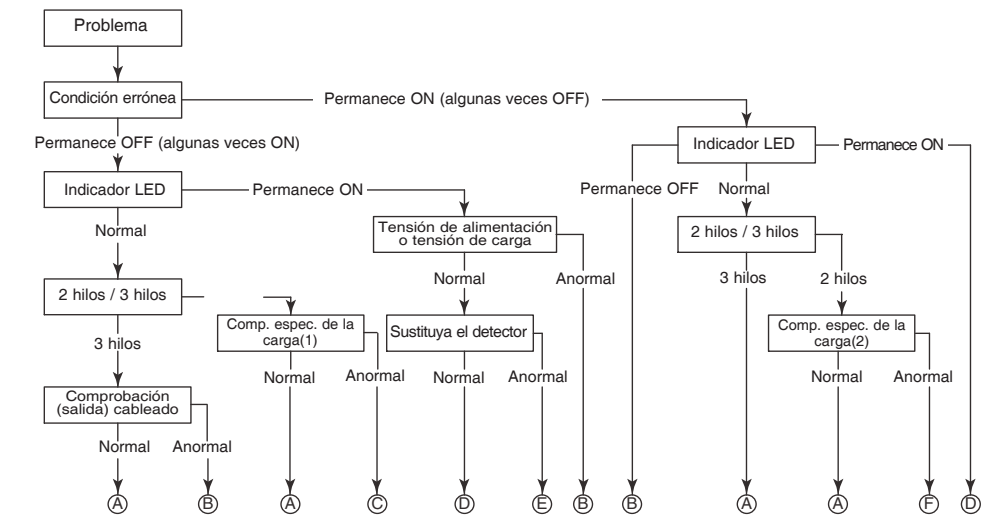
Problema

Condición errónea

Permanece ON (algunas veces OFF)

Permanece OFF (algunas veces ON)

Indicador LED

Permanece ON

Normal

Tensión de alimentación o tensión de carga

2 hilos / 3 hilos

3 hilos

Comp. espec. de la carga(1)

Sustituya el detector

Normal

Anormal

Comprobación (salida) cableado

Normal

Anormal

Normal

Anormal

Normal

Anormal

Indicador LED

Permanece ON

Permanece OFF

Normal

2 hilos / 3 hilos

3 hilos

2 hilos

Comp. espec. de la carga(2)

Normal

Anormal

Ⓐ Ⓑ Ⓐ Ⓒ Ⓓ Ⓔ Ⓑ Ⓑ Ⓐ Ⓐ Ⓕ Ⓓ